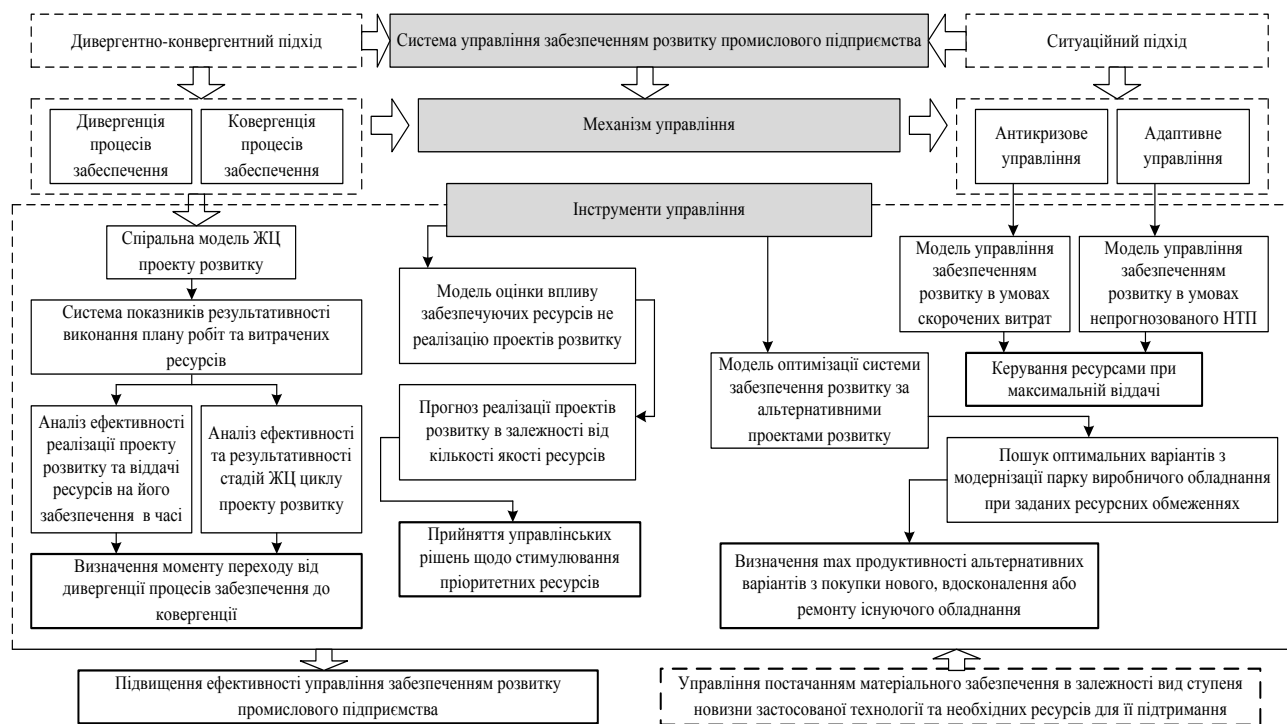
Дивергентно-конвергентний підхід

Система управління забезпеченням розвитку промислового підприємства

Ситуаційний підхід

Дивергенція процесів забезпечення

Ковергенція процесів забезпечення

Механізм управління

Антикризове управління

Адаптивне управління

Інструменти управління

Спіральна модель ЖЦ проекту розвитку

Система показників результативності виконання плану робіт та витрачених ресурсів

Аналіз ефективності реалізації проекту розвитку та віддачі ресурсів на його забезпечення в часі

Аналіз ефективності та результативності стадій ЖЦ циклу проекту розвитку

Визначення моменту переходу від дивергенції процесів забезпечення до ковергенції

Модель оцінки впливу забезпечуючих ресурсів не реалізацію проектів розвитку

Прогноз реалізації проектів розвитку в залежності від кількості якості ресурсів

Прийняття управлінських рішень щодо стимулювання пріоритетних ресурсів

Модель оптимізації системи забезпечення розвитку за альтернативними проектами розвитку

Модель управління забезпеченням розвитку в умовах скорочених витрат

Модель управління забезпеченням розвитку в умовах непрогнозованого НТП

Керування ресурсами при максимальній віддачі

Пошук оптимальних варіантів з модернізації парку виробничого обладнання при заданих ресурсних обмеженнях

Визначення max продуктивності альтернативних варіантів з покупки нового, вдосконалення або ремонту існуючого обладнання

Підвищення ефективності управління забезпеченням розвитку промислового підприємства

Управління постачанням матеріального забезпечення в залежності вид ступеня новизни застосованої технології та необхідних ресурсів для її підтримання